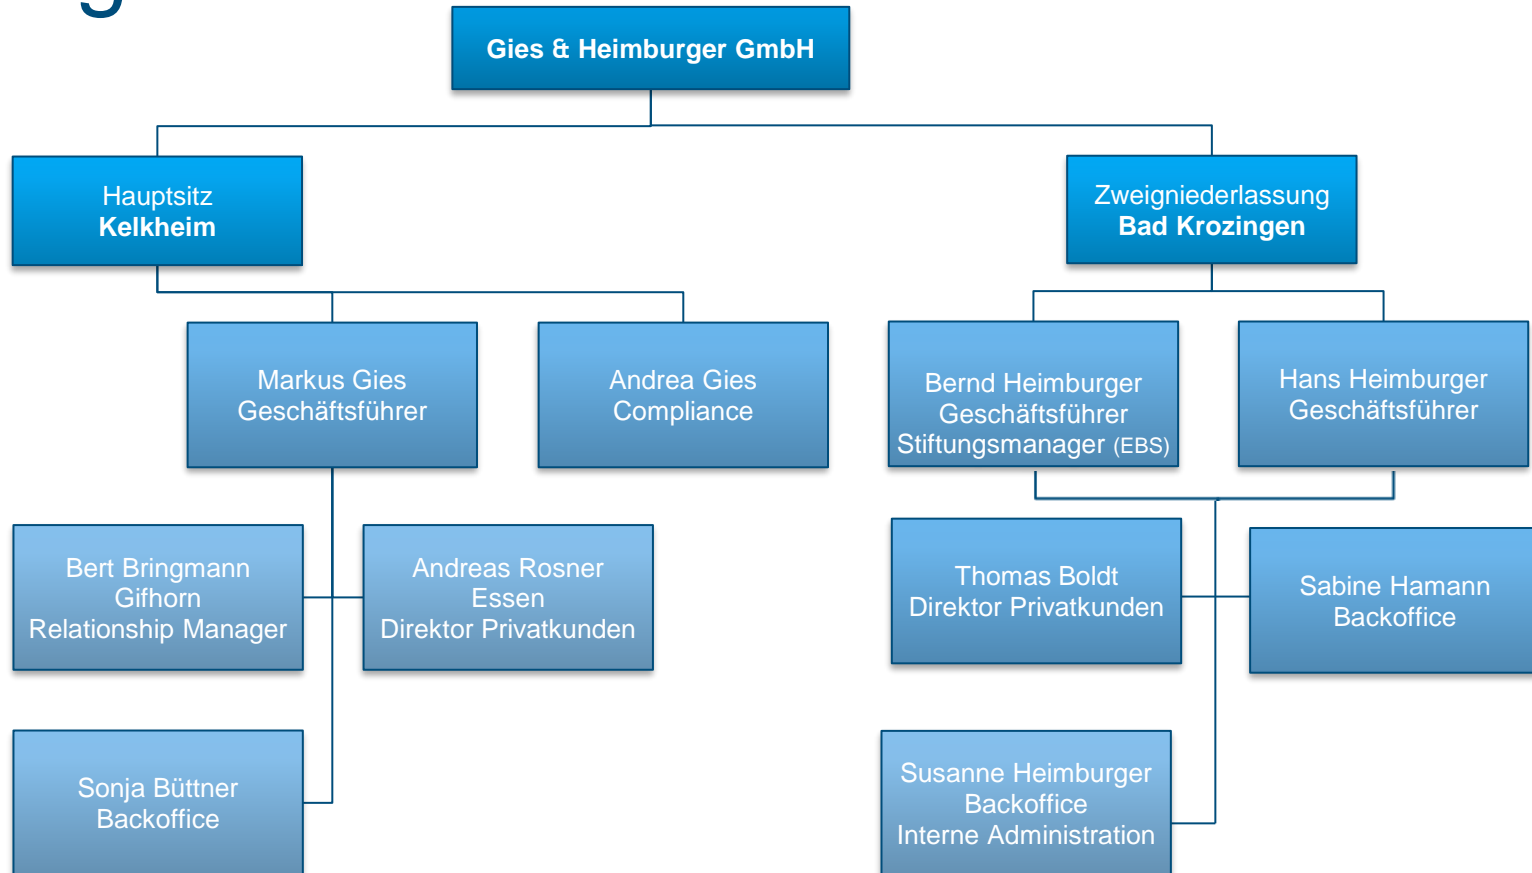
Gies & Heimburger GmbH

Hauptsitz
Kelkheim

Zweigniederlassung
Bad Krozingen

Markus Gies
Geschäftsführer

Andrea Gies
Compliance

Bernd Heimburger
Geschäftsführer
Stiftungsmanager (EBS)

Hans Heimburger
Geschäftsführer

Bert Bringmann
Gifhorn
Relationship Manager

Andreas Rosner
Essen
Direktor Privatkunden

Thomas Boldt
Direktor Privatkunden

Sabine Hamann
Backoffice

Sonja Büttner
Backoffice

Susanne Heimburger
Backoffice
Interne Administration